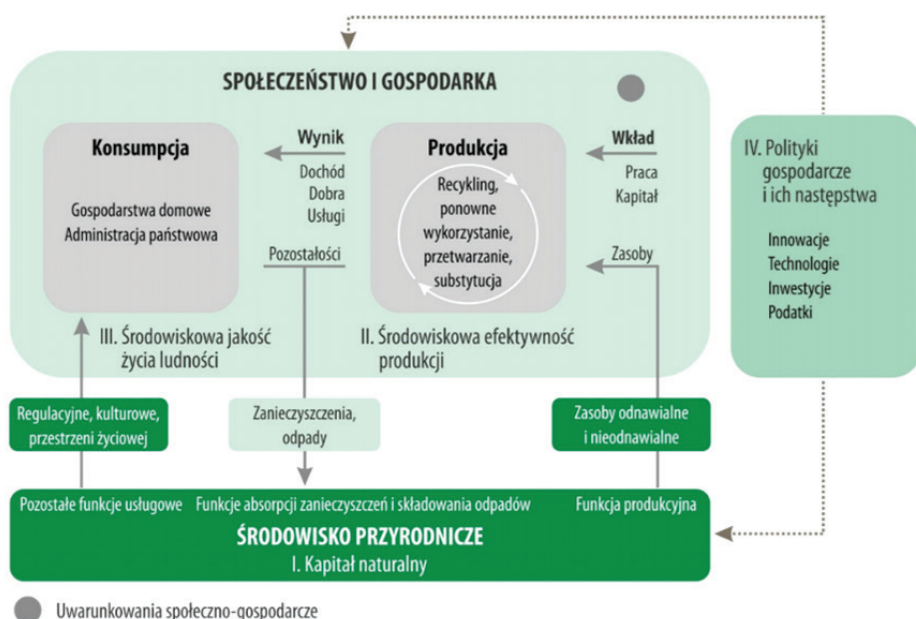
SPOŁECZEŃSTWO I GOSPODARKA

Konsumpcja

Gospodarstwa domowe
Administracja państwowa

Wynik
Dochód
Dobra
Usługi

Pozostałości

Produkcja

Recykling, ponowne wykorzystanie, przetwarzanie, substytucja

Wkład
Praca
Kapitał

Zasoby

III. Środowiskowa jakość życia ludności

II. Środowiskowa efektywność produkcji

IV. Polityki gospodarcze i ich następstwa

Innowacje
Technologie
Inwestycje
Podatki

Regulacyjne, kulturowe, przestrzeni życiowej

Zanieczyszczenia, odpady

Zasoby odnawialne i nieodnawialne

Pozostałe funkcje usługowe

Funkcje absorpcji zanieczyszczeń i składowania odpadów

Funkcja produkcyjna

ŚRODOWISKO PRZYRODNICZE
I. Kapitał naturalny

Uwarunkowania społeczno-gospodarcze